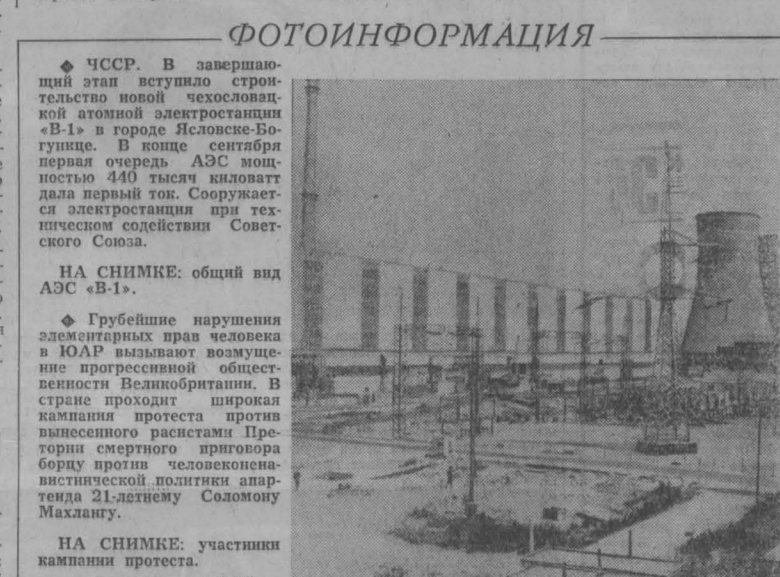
ФОТОИНФОРМАЦИЯ

◆ ЧССР. В завершающий этап вступило строительство новой чехословацкой атомной электростанции «В-1» в городе Ясловске-Богунице. В конце сентября первая очередь АЭС мощностью 440 тысяч киловатт дала первый ток. Сооружается электростанция при техническом содействии Советского Союза.

НА СНИМКЕ: общий вид АЭС «В-1».

◆ Грубейшие нарушения элементарных прав человека в ЮАР вызывают возмущение прогрессивной общественности Великобритании. В стране проходит широкая кампания протеста против вынесенного расистами Претории смертного приговора борцу против человеконенавистнической политики апартеида 21-летнему Соломону Махлангу.

НА СНИМКЕ: участники кампании протеста.